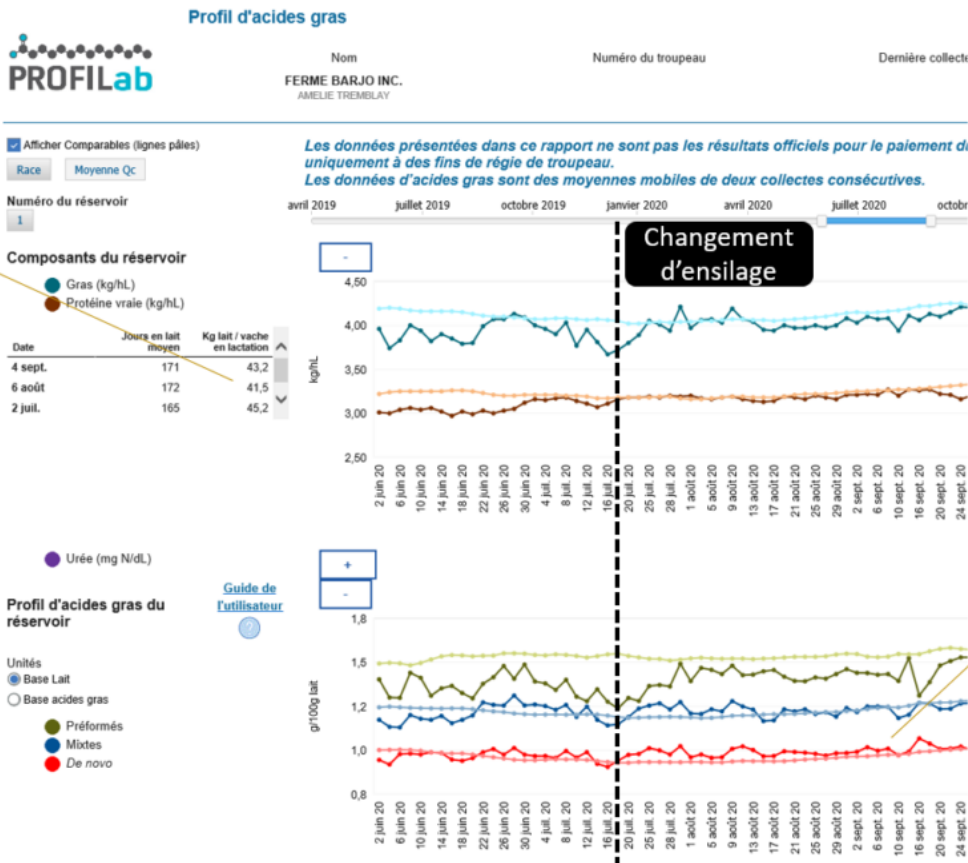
Profil d'acides gras

PROFILab

Nom
FERME BARJO INC.
AMELIE TREMBLAY

Numéro du troupeau

Dernière collecte

Afficher Comparables (lignes pâles)

Race
Moyenne Qc

Numéro du réservoir
1

Les données présentées dans ce rapport ne sont pas les résultats officiels pour le paiement du lait, uniquement à des fins de régie de troupeau.
Les données d'acides gras sont des moyennes mobiles de deux collectes consécutives.

avril 2019 juillet 2019 octobre 2019 janvier 2020 avril 2020 juillet 2020 octobre

Changement d'ensilage

Composants du réservoir

Gras (kg/hL)
Protéine vraie (kg/hL)

| Date | Jours en lait moyen | Kg lait / vache en lactation |
|---|---|---|
| 4 sept. | 171 | 43,2 |
| 6 août | 172 | 41,5 |
| 2 juil. | 165 | 45,2 |

-

4,50
4,00
3,50
3,00
2,50

kg/hL

2 juin 20 6 juin 20 10 juin 20 14 juin 20 18 juin 20 22 juin 20 26 juin 20 30 juin 20 4 juil. 20 8 juil. 20 12 juil. 20 16 juil. 20 20 juil. 20 25 juil. 20 28 juil. 20 1 août 20 5 août 20 9 août 20 13 août 20 17 août 20 21 août 20 25 août 20 29 août 20 2 sept. 20 6 sept. 20 10 sept. 20 16 sept. 20 20 sept. 20 24 sept. 20

Urée (mg N/dL)

+
-

Profil d'acides gras du réservoir

Guide de l'utilisateur
?

Unités
Base Lait
Base acides gras

Préformés
Mixtes
De novo

1,8
1,5
1,2
1,0
0,8

g/100g lait

2 juin 20 6 juin 20 10 juin 20 14 juin 20 18 juin 20 22 juin 20 26 juin 20 30 juin 20 4 juil. 20 8 juil. 20 12 juil. 20 16 juil. 20 20 juil. 20 25 juil. 20 28 juil. 20 1 août 20 5 août 20 9 août 20 13 août 20 17 août 20 21 août 20 25 août 20 29 août 20 2 sept. 20 6 sept. 20 10 sept. 20 16 sept. 20 20 sept. 20 24 sept. 20